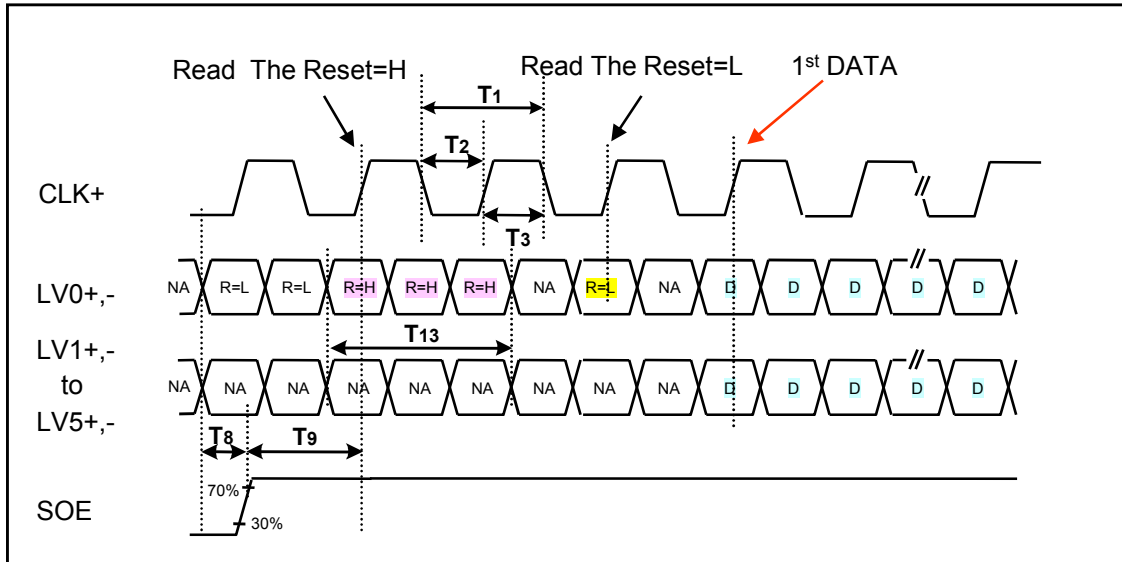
Read The Reset=H

$T_1$

Read The Reset=L

$1^{st}$ DATA

$T_2$

CLK+

$T_3$

LV0+,-

NA R=L R=L R=H R=H R=H NA R=L NA D D D D D

$T_{13}$

LV1+,- to LV5+,-

NA NA NA NA NA NA NA NA NA D D D D D

$T_8$

$T_9$

70%

SOE

30%